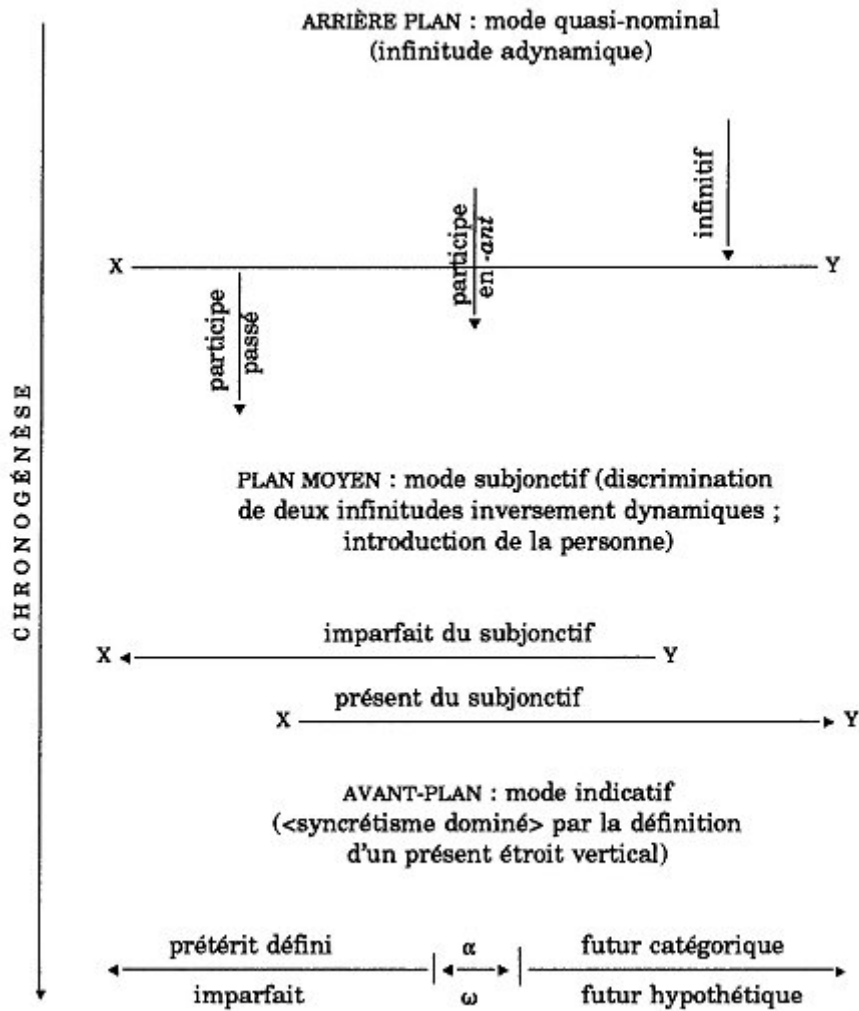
CHRONOGÉNÈSE

ARRIÈRE PLAN : mode quasi-nominal (infinitude adynamique)

infinitif

participe en -ant

X Y

participe passé

PLAN MOYEN : mode subjonctif (discrimination de deux infinitudes inversement dynamiques ; introduction de la personne)

imparfait du subjonctif

X Y

présent du subjonctif

X Y

AVANT-PLAN : mode indicatif (<syncrétisme dominé> par la définition d'un présent étroit vertical)

prétérit défini

imparfait

$\alpha$

$\omega$

futur catégorique

futur hypothétique